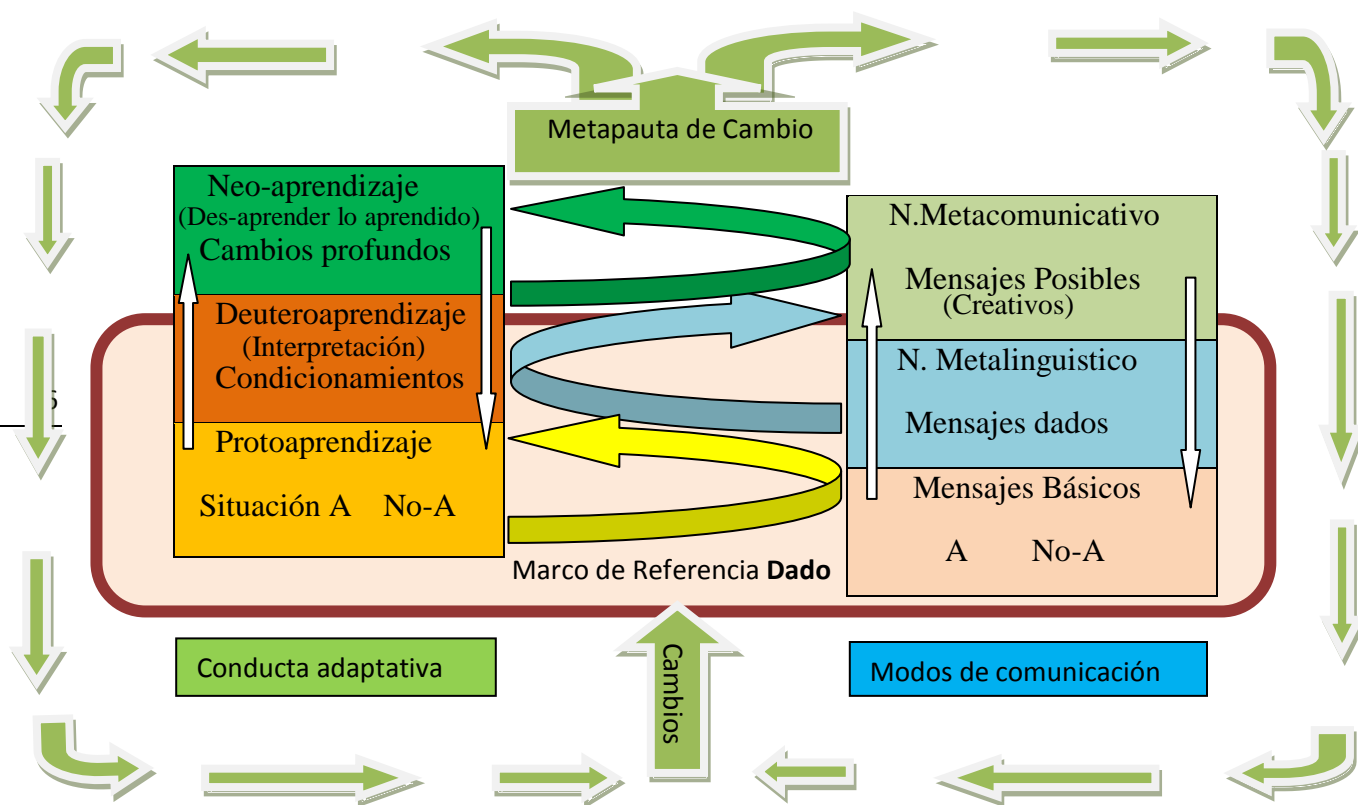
Metapauta de Cambio

Neo-aprendizaje
(Des-aprender lo aprendido)
Cambios profundos

Deuteroaprendizaje
(Interpretación)
Condicionamientos

Protoaprendizaje

Situación A No-A

N.Metacomunicativo

Mensajes Posibles
(Creativos)

N. Metalinguistico

Mensajes dados

Mensajes Básicos

A No-A

Marco de Referencia **Dado**

Conducta adaptativa

Cambios

Modos de comunicación